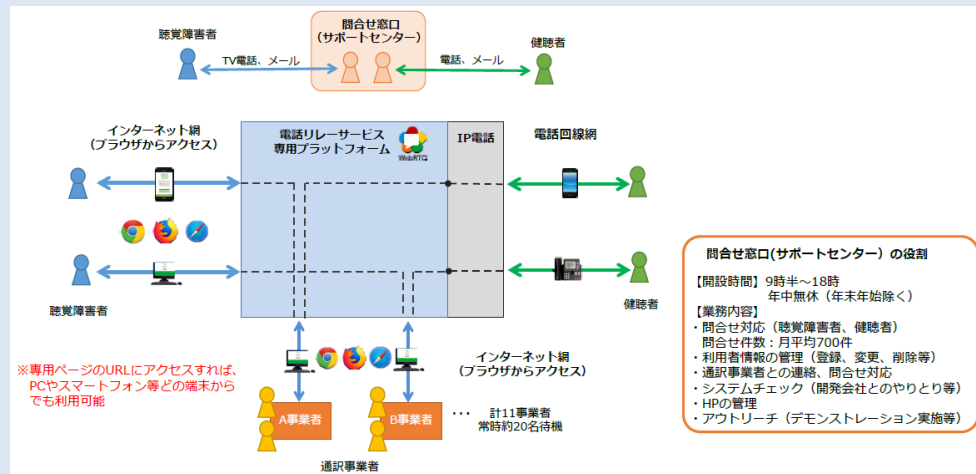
聴覚障害者

問合せ窓口
（サポートセンター）

健聴者

TV電話、メール

電話、メール

インターネット網
（ブラウザからアクセス）

電話リレーサービス
専用プラットフォーム

WebRTC

IP電話

電話回線網

聴覚障害者

健聴者

※専用ページのURLにアクセスすれば、PCやスマートフォン等どの端末からでも利用可能

インターネット網
（ブラウザからアクセス）

A事業者

B事業者

・・・

計11事業者
常時約20名待機

通訳事業者

問合せ窓口(サポートセンター）の役割

【開設時間】9時半～18時
年中無休（年末年始除く）
【業務内容】
・問合せ対応（聴覚障害者、健聴者）
問合せ件数：月平均700件
・利用者情報の管理（登録、変更、削除等）
・通訳事業者との連絡、問合せ対応
・システムチェック（開発会社とのやりとり等）
・HPの管理
・アウトリーチ（デモンストレーション実施等）